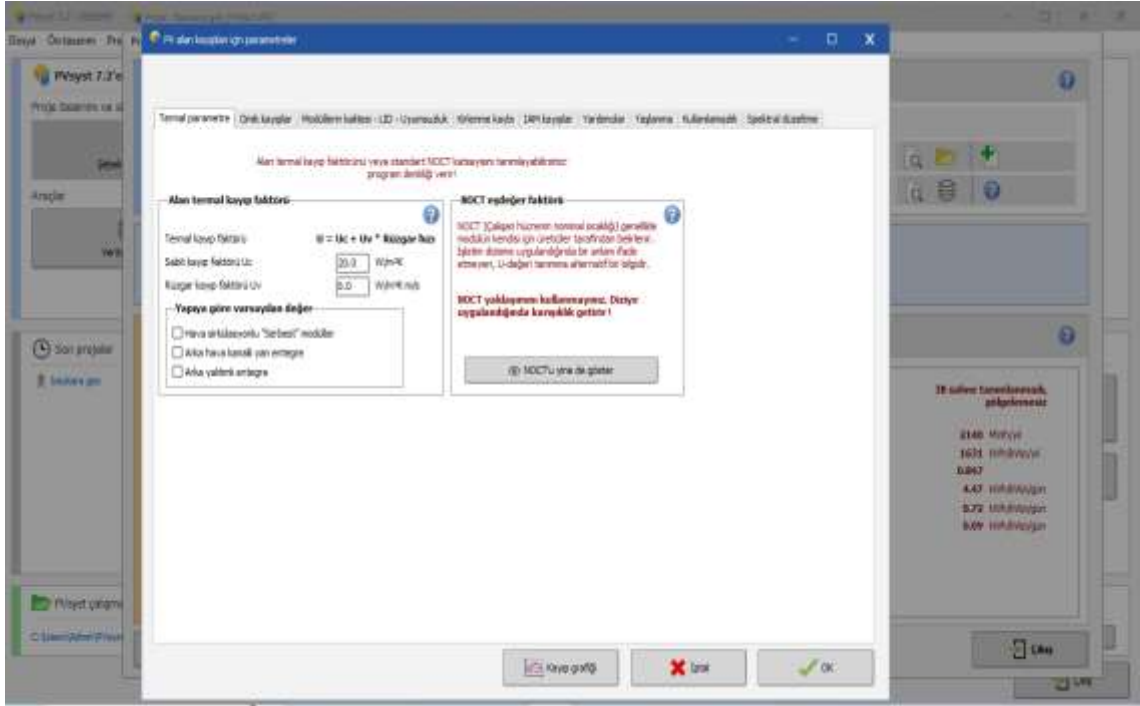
PV alan kayıpları için parametreler

Termal parametre | Omik kayıplar | Modüllerin kalitesi - LID - Uyumsuzluk | Kirlenme kaybı | IAM kayıpları | Yardımcılar | Yaşlanma | Kullanılamazlık | Spektral düzeltme

Alan termal kayıp faktörünü veya standart NOCT katsayısını tanımlayabilirsiniz: program denkliği verir!

Alan termal kayıp faktörü

Termal kayıp faktörü U = Uc + Uv * Rüzgar hızı

Sabit kayıp faktörü Uc 20.0 W/m²K

Rüzgar kayıp faktörü Uv 0.0 W/m²K m/s

Yapıya göre varsayılan değer

Hava sirkülasyonlu "Serbest" modüller

Arka hava kanallı yarı entegre

Arka yalıtımlı entegre

NOCT eşdeğer faktörü

NOCT (Çalışan hücrenin nominal sıcaklığı) genellikle modülün kendisi için üreticiler tarafından belirlenir. Işletim düzene uygulandığında bir anlam ifade etmeyen, U-değeri tanımına alternatif bir bilgidir.

NOCT yaklaşımını kullanmayınız. Diziye uygulandığında karışıklık getirir!

NOCT'u yine de göster

Kayıp grafiği

İptal

OK

PVsyst 7.2

Dosya Öntanımlı Pro

Son projeler

PVsyst çalışma

Lisans

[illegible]